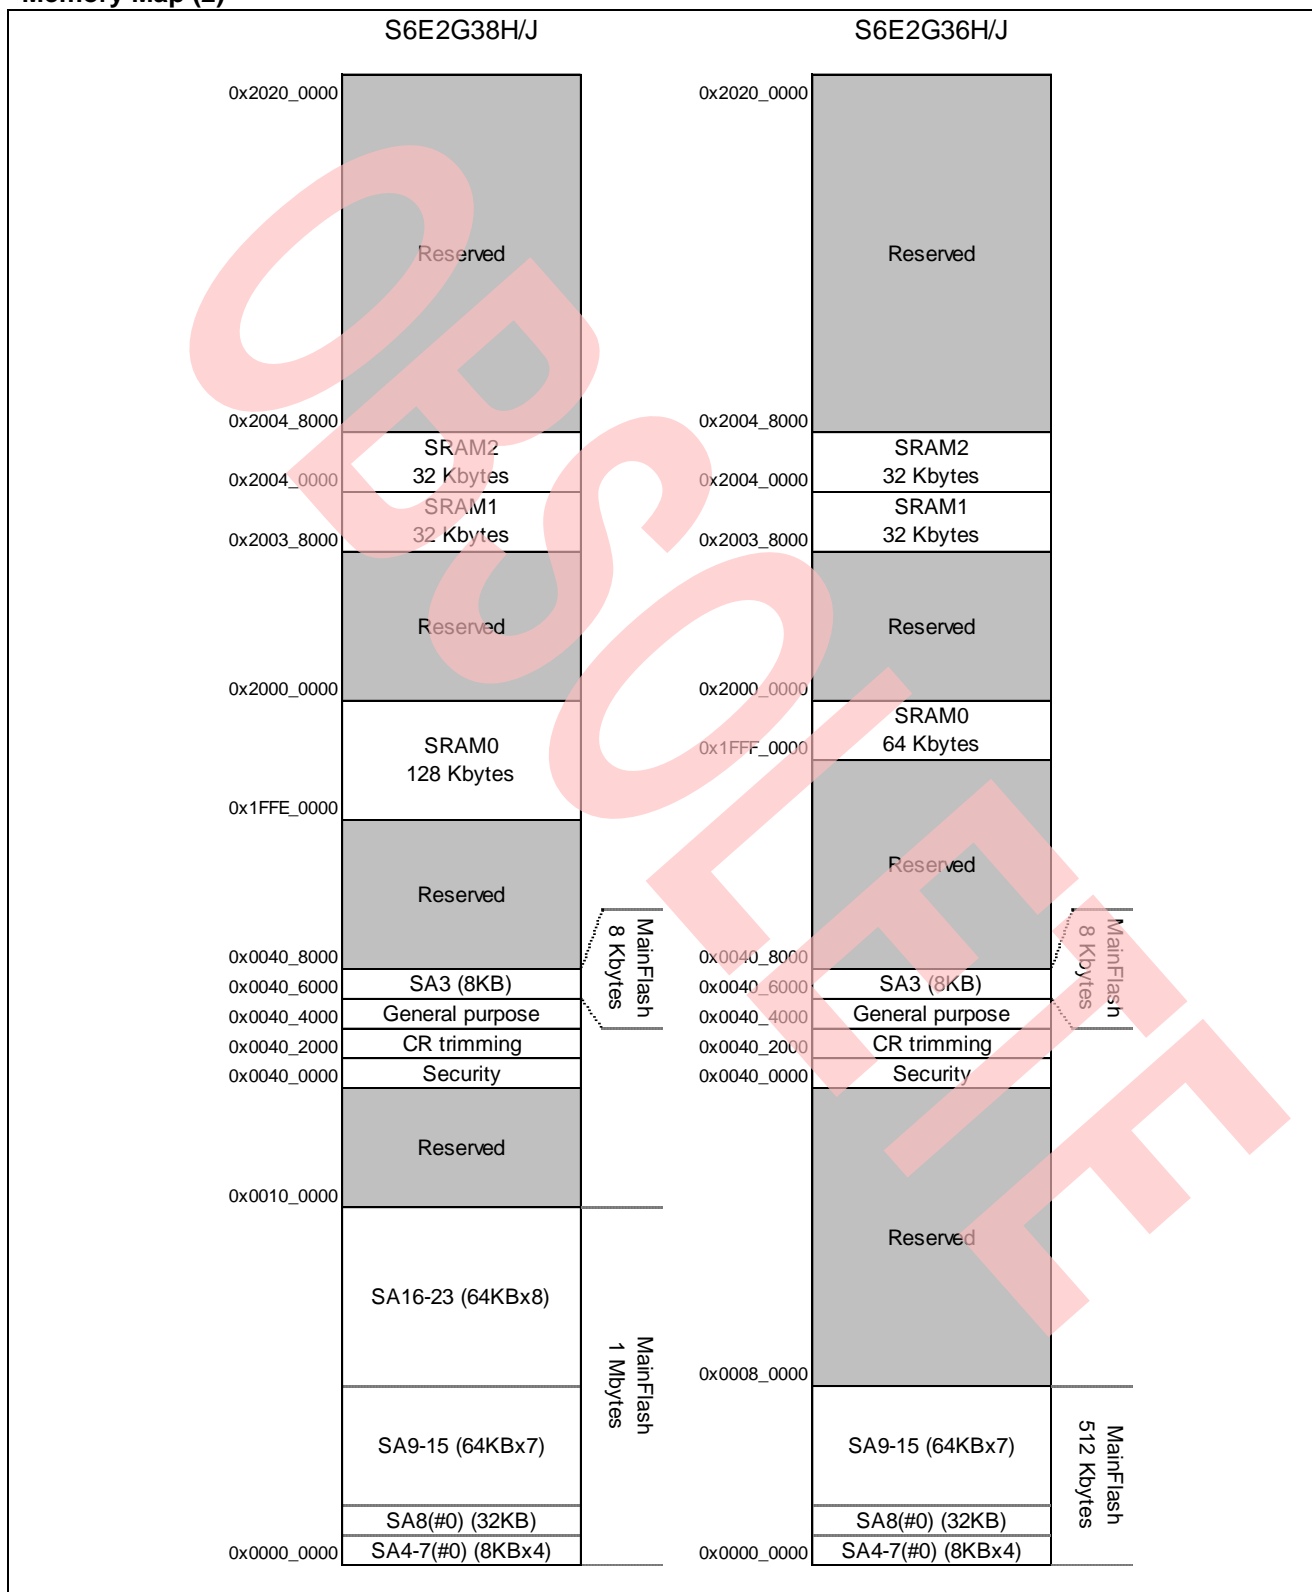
Memory Map (2)

S6E2G38H/J

0x2020_0000
Reserved
0x2004_8000
SRAM2
32 Kbytes
0x2004_0000
SRAM1
32 Kbytes
0x2003_8000
Reserved
0x2000_0000
SRAM0
128 Kbytes
0x1FFE_0000
Reserved
0x0040_8000
SA3 (8KB)
0x0040_6000
General purpose
0x0040_4000
CR trimming
0x0040_2000
Security
0x0040_0000
MainFlash
8 Kbytes
Reserved
0x0010_0000
SA16-23 (64KBx8)
SA9-15 (64KBx7)
SA8(#0) (32KB)
0x0000_0000
SA4-7(#0) (8KBx4)
MainFlash
1 Mbytes

S6E2G36H/J

0x2020_0000
Reserved
0x2004_8000
SRAM2
32 Kbytes
0x2004_0000
SRAM1
32 Kbytes
0x2003_8000
Reserved
0x2000_0000
SRAM0
64 Kbytes
0x1FFF_0000
Reserved
0x0040_8000
SA3 (8KB)
0x0040_6000
General purpose
0x0040_4000
CR trimming
0x0040_2000
Security
0x0040_0000
MainFlash
8 Kbytes
Reserved
0x0008_0000
SA9-15 (64KBx7)
SA8(#0) (32KB)
0x0000_0000
SA4-7(#0) (8KBx4)
MainFlash
512 Kbytes

OBSOLETE